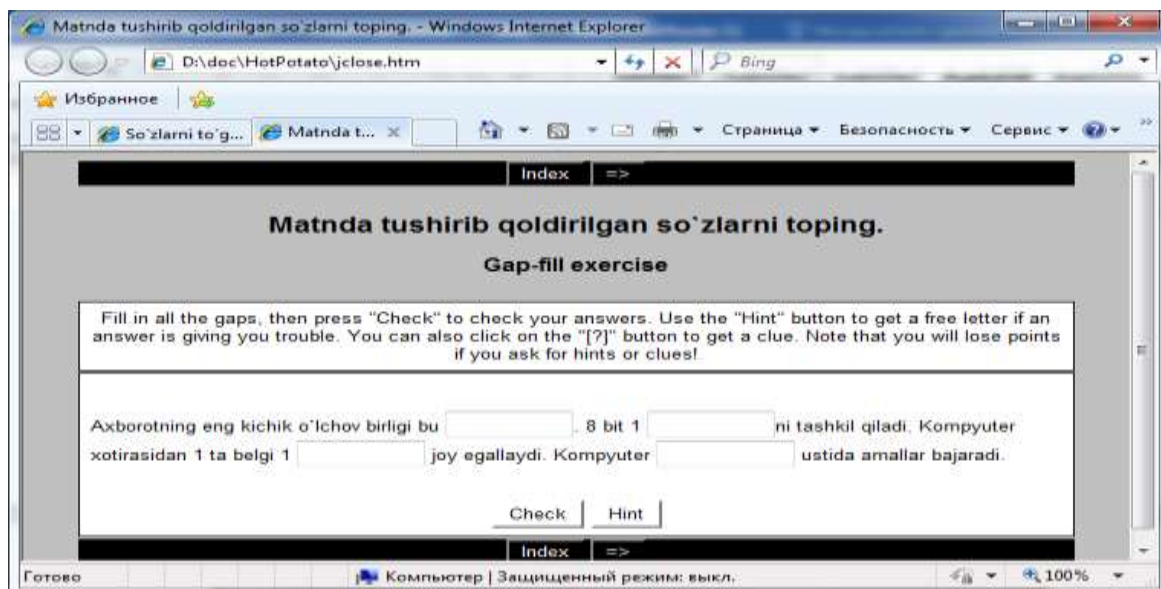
Matnda tushirib qoldirilgan so`zlarni toping. - Windows Internet Explorer

D:\doc\HotPotato\jclose.htm

Bing

Избранное

So`zlarni to`g...

Matnda t...

Страница ▾ Безопасность ▾ Сервис ▾

Index =>

Matnda tushirib qoldirilgan so`zlarni toping.

Gap-fill exercise

Fill in all the gaps, then press "Check" to check your answers. Use the "Hint" button to get a free letter if an answer is giving you trouble. You can also click on the "[?]" button to get a clue. Note that you will lose points if you ask for hints or clues!

Axborotning eng kichik o`lchov birligi bu [ ]. 8 bit 1 [ ] ni tashkil qiladi. Kompyuter xotirasidan 1 ta belgi 1 [ ] joy egallaydi. Kompyuter [ ] ustida amallar bajaradi.

Check Hint

Index =>

Готово

Компьютер | Защищенный режим: выкл.

100%